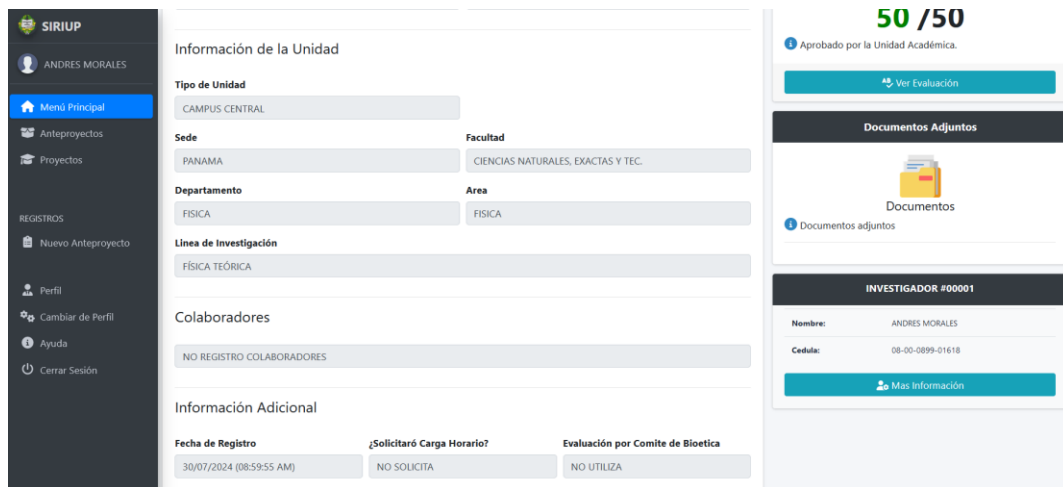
SIRIUP

ANDRES MORALES

Menú Principal
Anteproyectos
Proyectos

REGISTROS
Nuevo Anteproyecto

Perfil
Cambiar de Perfil
Ayuda
Cerrar Sesión

Información de la Unidad

Tipo de Unidad
CAMPUS CENTRAL

Sede
PANAMA

Facultad
CIENCIAS NATURALES, EXACTAS Y TEC.

Departamento
FISICA

Area
FISICA

Linea de Investigación
FÍSICA TEÓRICA

Colaboradores

NO REGISTRO COLABORADORES

Información Adicional

Fecha de Registro
30/07/2024 (08:59:55 AM)

¿Solicitaró Carga Horario?
NO SOLICITA

Evaluación por Comite de Bioetica
NO UTILIZA

50 /50
Aprobado por la Unidad Académica.

Ver Evaluación

Documentos Adjuntos

Documentos
Documentos adjuntos

INVESTIGADOR #00001

| Nombre: | ANDRES MORALES |
|---|---|
| Cedula: | 08-00-0899-01618 |

Mas Información